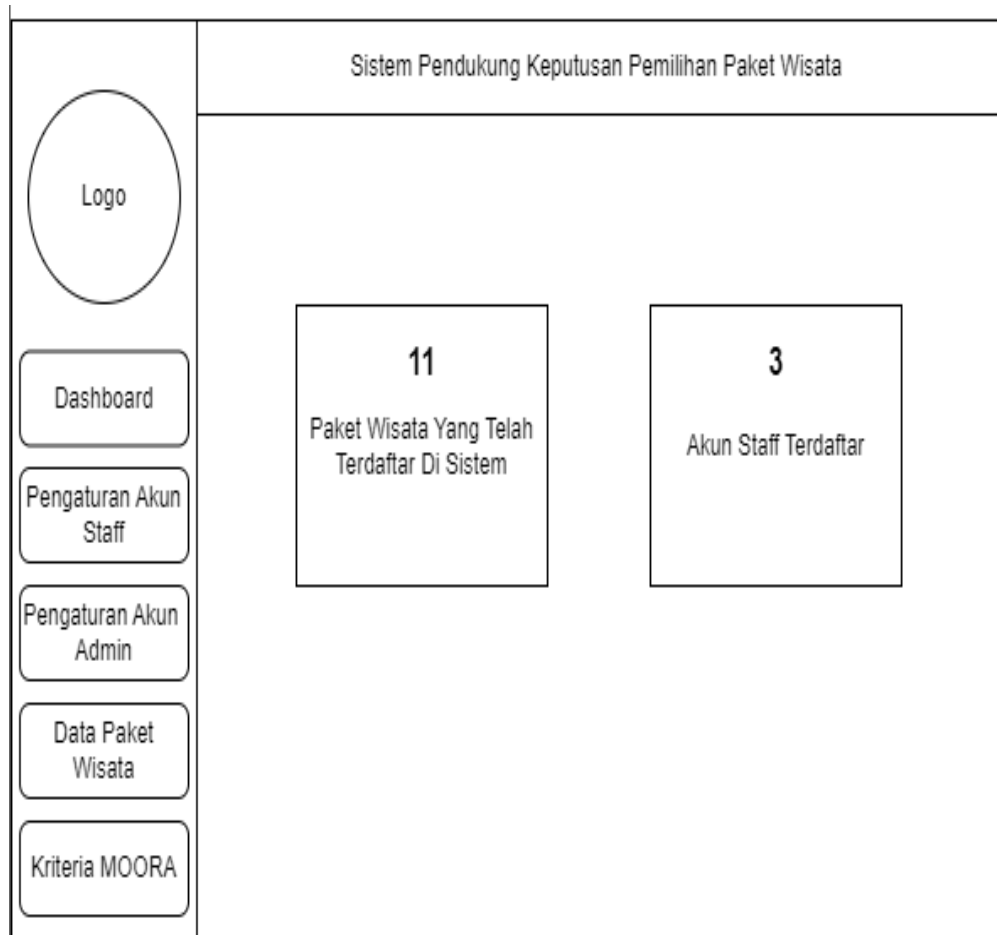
Sistem Pendukung Keputusan Pemilihan Paket Wisata

Logo

Dashboard

Pengaturan Akun Staff

Pengaturan Akun Admin

Data Paket Wisata

Kriteria MOORA

11

Paket Wisata Yang Telah Terdaftar Di Sistem

3

Akun Staff Terdaftar